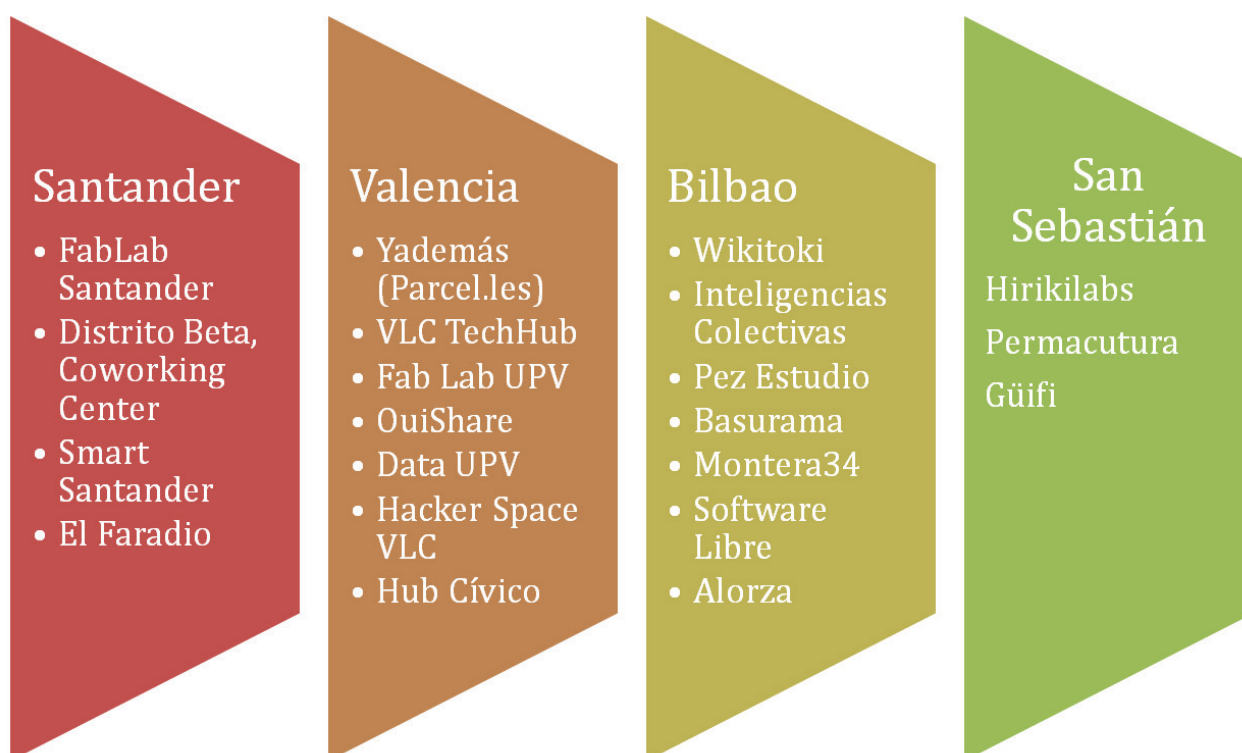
Santander

- FabLab Santander
- Distrito Beta, Coworking Center
- Smart Santander
- El Faradio

Valencia

- Yademás (Parcel.les)
- VLC TechHub
- Fab Lab UPV
- OuiShare
- Data UPV
- Hacker Space VLC
- Hub Cívico

Bilbao

- Wikitoki
- Inteligencias Colectivas
- Pez Estudio
- Basurama
- Montera34
- Software Libre
- Alorza

San Sebastián

Hirikilabs

Permacutura

Güifi